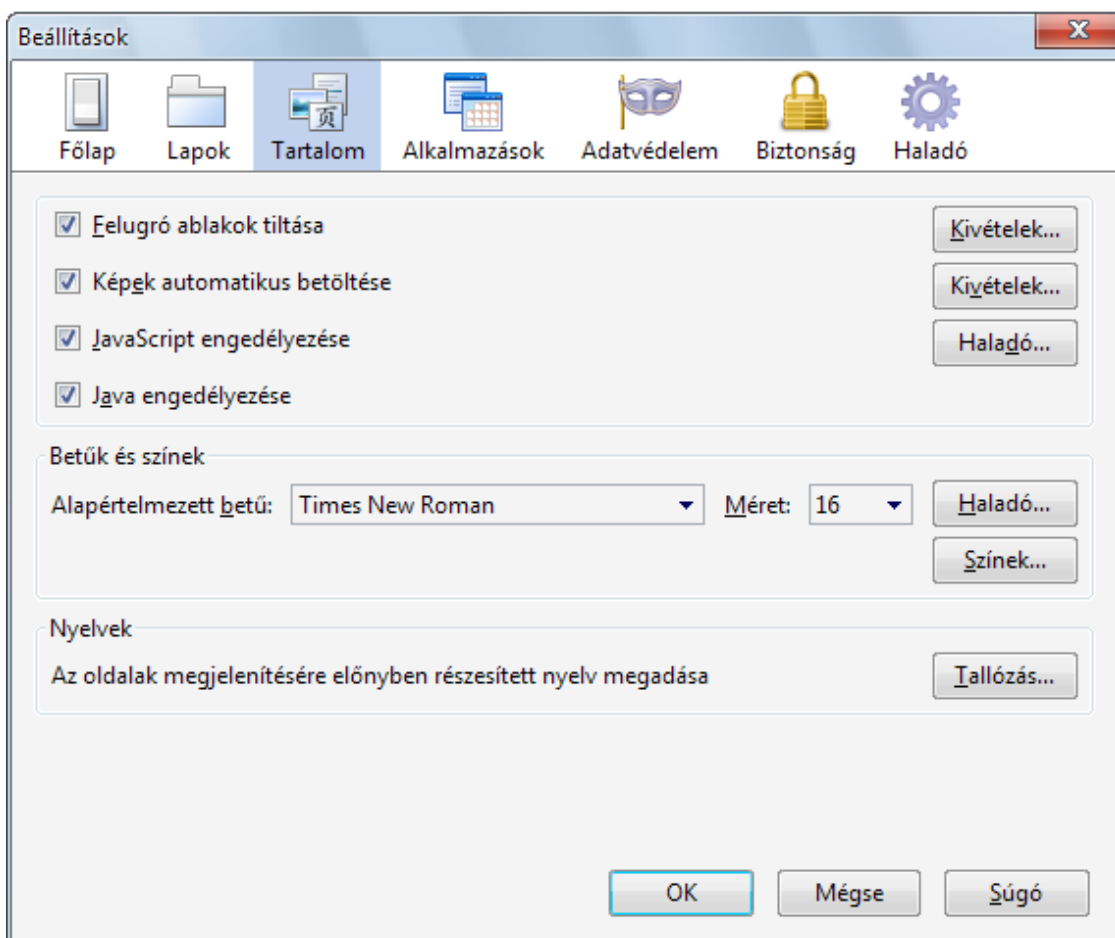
Beállítások

X

Főlap Lapok Tartalom Alkalmazások Adatvédelem Biztonság Haladó

Felugró ablakok tiltása

Kivételek...

Képek automatikus betöltése

Kivételek...

JavaScript engedélyezése

Haladó...

Java engedélyezése

Betűk és színek

Alapértelmezett betű: Times New Roman

Méret: 16

Haladó...

Színek...

Nyelvek

Az oldalak megjelenítésére előnyben részesített nyelv megadása

Tallózás...

OK Mégse Súgó